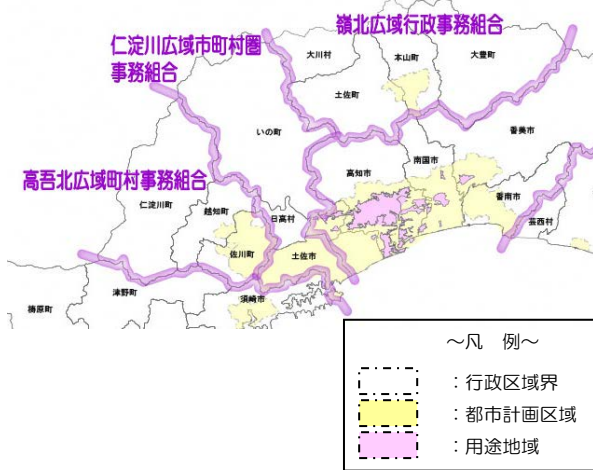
嶺北広域行政事務組合

仁淀川広域市町村圏事務組合

高吾北広域町村事務組合

大川村
本山町
大豊町
土佐町
いの町
香美市
高知市
南国市
仁淀川町
越知町
日高村
香南市
佐川町
土佐市
芸西村
須崎市
梼原町
津野町

～凡　例～
：行政区域界
：都市計画区域
：用途地域